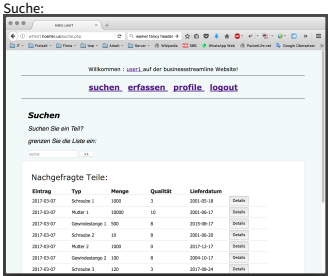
Suche:

Hallo user1

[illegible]/suche.php

easther fancy header

Willkommen : user1 auf der businesstreamline Website!

suchen erfassen profile logout

Suchen

Suchen Sie ein Teil?

grenzen Sie die Liste ein:

suche

>>

Nachgefragte Teile:

| Eintrag | Typ | Menge | Qualität | Lieferdatum | |
|---|---|---|---|---|---|
| 2017-03-07 | Schraube 1 | 1000 | 3 | 2001-05-18 | Details |
| 2017-03-07 | Mutter 1 | 10000 | 10 | 2001-06-17 | Details |
| 2017-03-07 | Gewindestange 1 | 500 | 6 | 2015-08-17 | Details |
| 2017-03-07 | Schraube 2 | 10 | 9 | 2001-06-20 | Details |
| 2017-03-07 | Mutter 2 | 1000 | 9 | 2019-12-17 | Details |
| 2017-03-07 | Gewindestange 2 | 100 | 8 | 2004-10-17 | Details |
| 2017-03-07 | Schraube 3 | 120 | 3 | 2017-08-24 | Details |